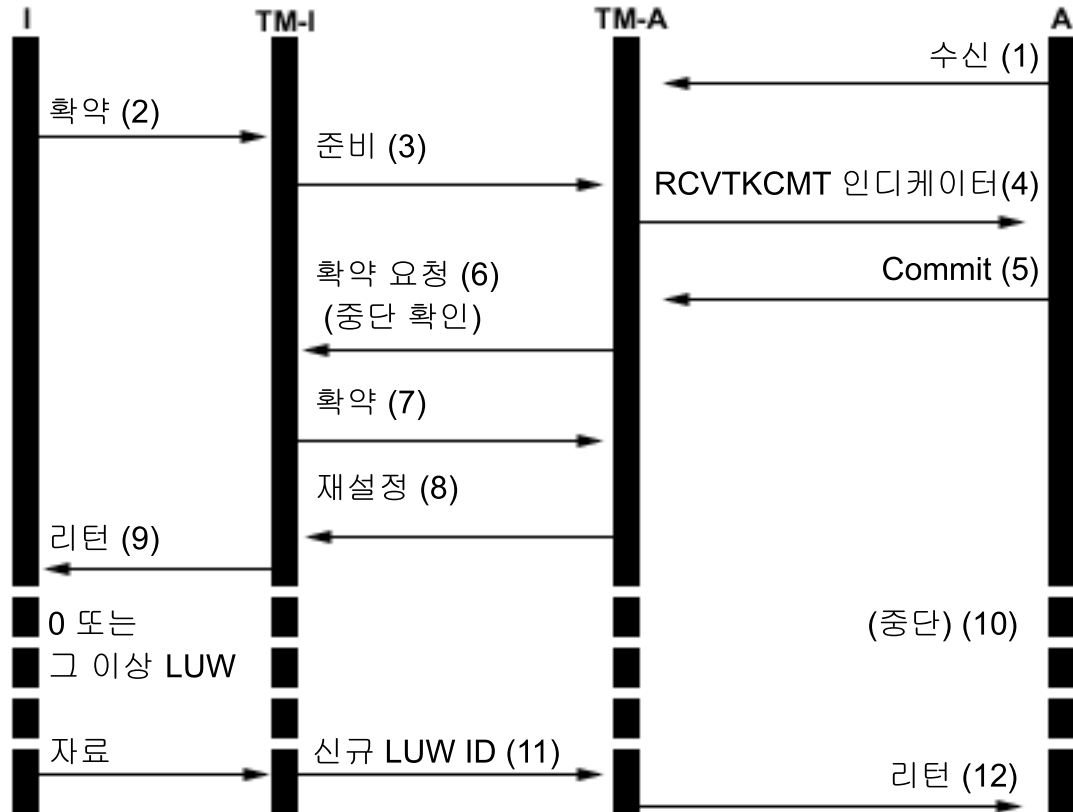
I
TM-I
TM-A
A

수신 (1)

확약 (2)

준비 (3)

RCVTKCMT 인디케이터(4)

Commit (5)

확약 요청 (6)
(중단 확인)

확약 (7)

재설정 (8)

리턴 (9)

0 또는
그 이상 LUW

(중단) (10)

자료

신규 LUW ID (11)

리턴 (12)